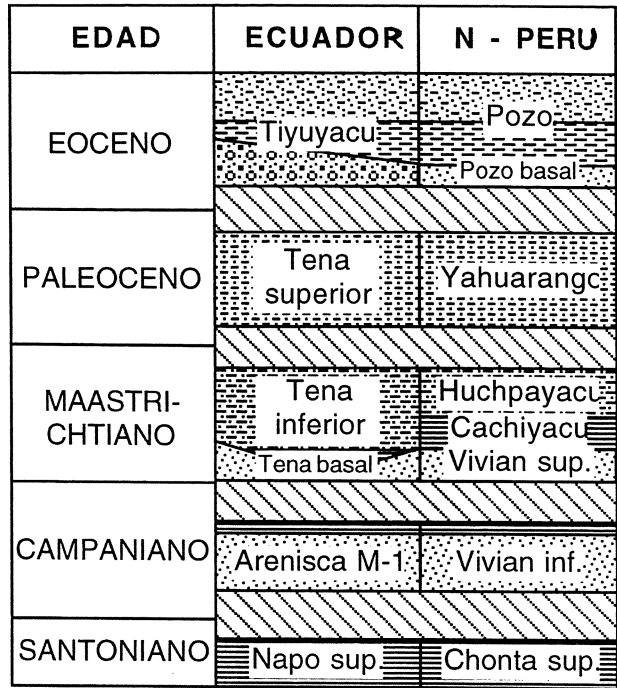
| EDAD | ECUADOR | N - PERU |
|---|---|---|
| EOCENO | Tiyuyacu | Pozo<br>Pozo basal |
| PALEOCENO | Tena superior | Yahuarango |
| MAASTRICHTIANO | Tena inferior<br>Tena basal | Huchpayacu<br>Cachiyacu<br>Vivian sup. |
| CAMPANIANO | Arenisca M-1 | Vivian inf. |
| SANTONIANO | Napo sup. | Chonta sup. |